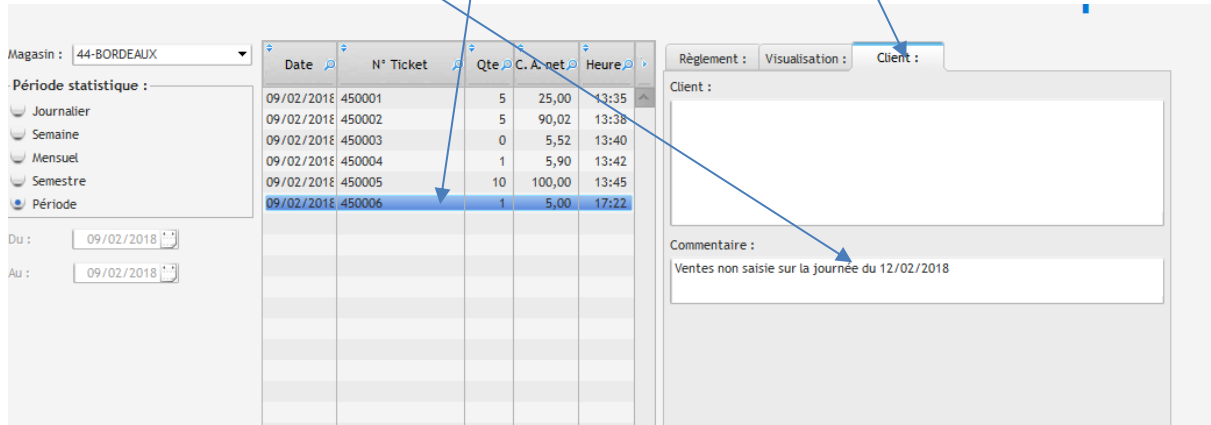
Magasin : 44-BORDEAUX

Période statistique :
Journalier
Semaine
Mensuel
Semestre
Période

Du : 09/02/2018
Au : 09/02/2018

| Date | N° Ticket | Qte | C. A. net | Heure |
|---|---|---|---|---|
| 09/02/2018 | 450001 | 5 | 25,00 | 13:35 |
| 09/02/2018 | 450002 | 5 | 90,02 | 13:38 |
| 09/02/2018 | 450003 | 0 | 5,52 | 13:40 |
| 09/02/2018 | 450004 | 1 | 5,90 | 13:42 |
| 09/02/2018 | 450005 | 10 | 100,00 | 13:45 |
| 09/02/2018 | 450006 | 1 | 5,00 | 17:22 |

Règlement : Visualisation : Client :

Client :

Commentaire :
Ventes non saisie sur la journée du 12/02/2018